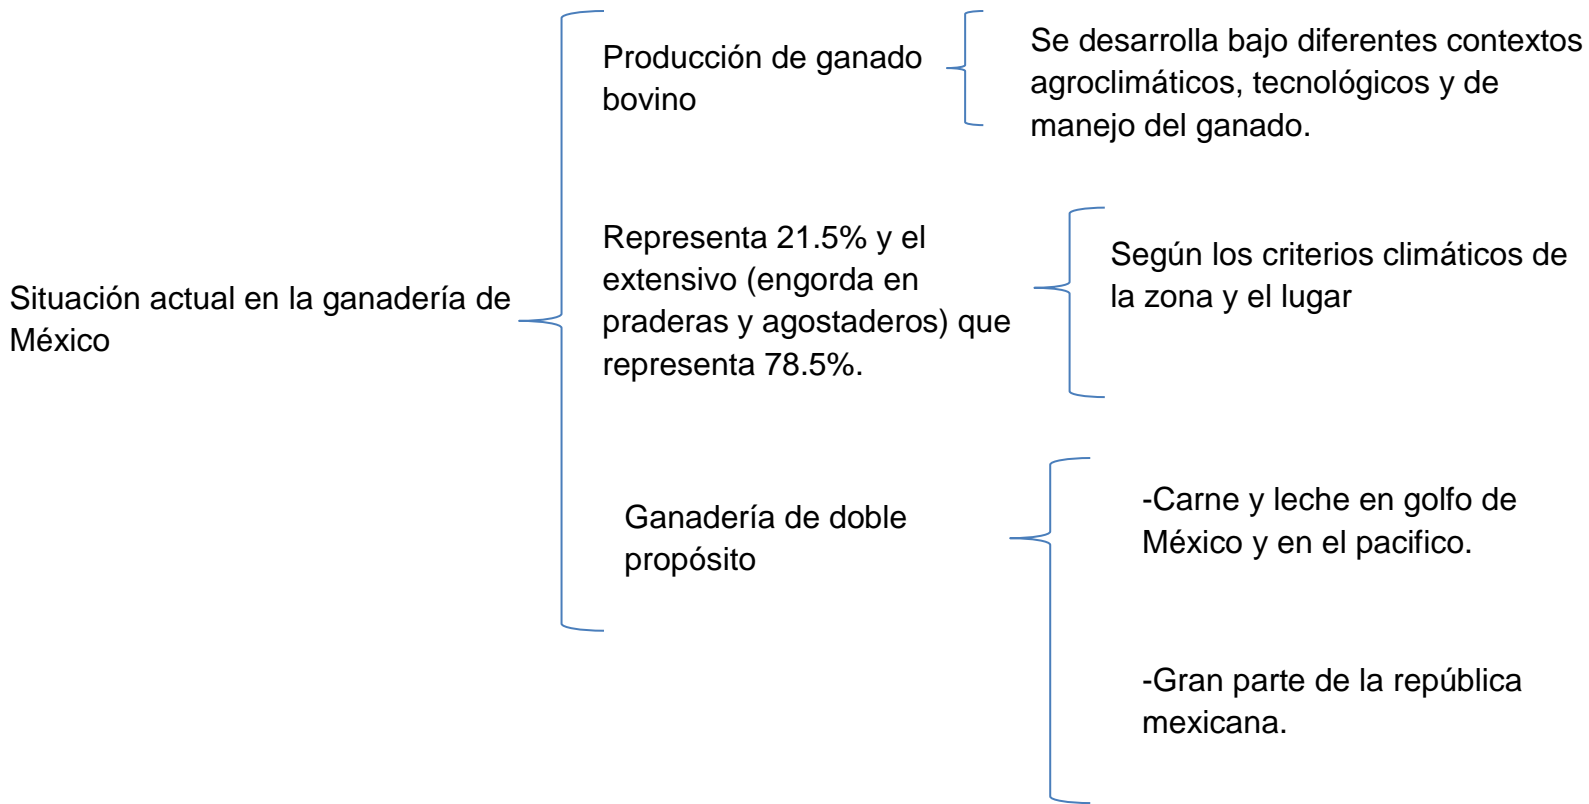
Situación actual en la ganadería de México

Producción de ganado bovino

Se desarrolla bajo diferentes contextos agroclimáticos, tecnológicos y de manejo del ganado.

Representa 21.5% y el extensivo (engorda en praderas y agostaderos) que representa 78.5%.

Según los criterios climáticos de la zona y el lugar

Ganadería de doble propósito

-Carne y leche en golfo de México y en el pacifico.

-Gran parte de la república mexicana.